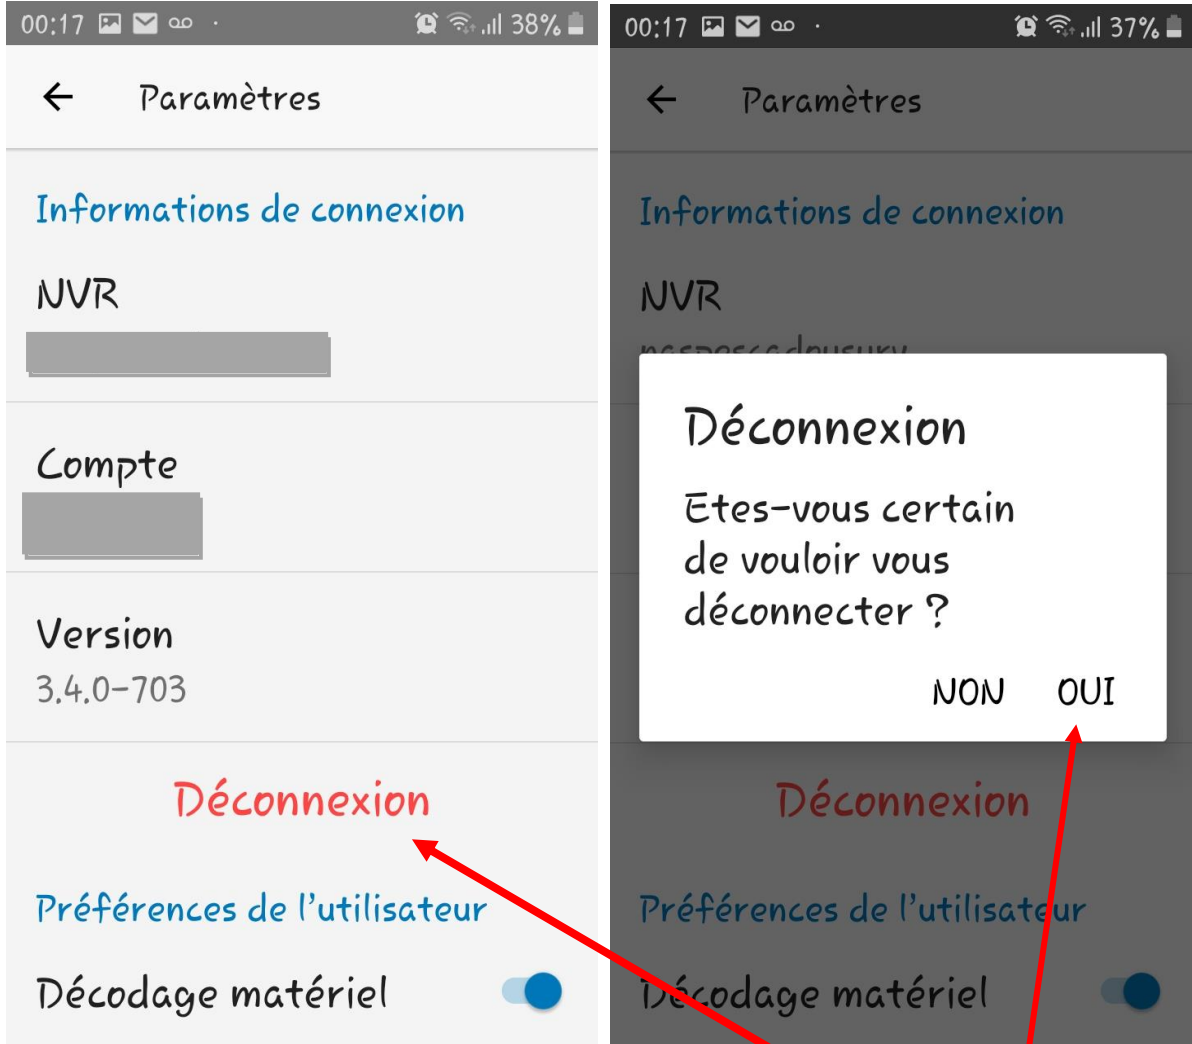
00:17 38%

Paramètres

Informations de connexion

NVR

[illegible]

Compte

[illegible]

Version
3.4.0-703

Déconnexion

Préférences de l'utilisateur

Décodage matériel

00:17 37%

Paramètres

Informations de connexion

NVR
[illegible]

Déconnexion

Etes-vous certain de vouloir vous déconnecter ?

NON OUI

Déconnexion

Préférences de l'utilisateur

Décodage matériel